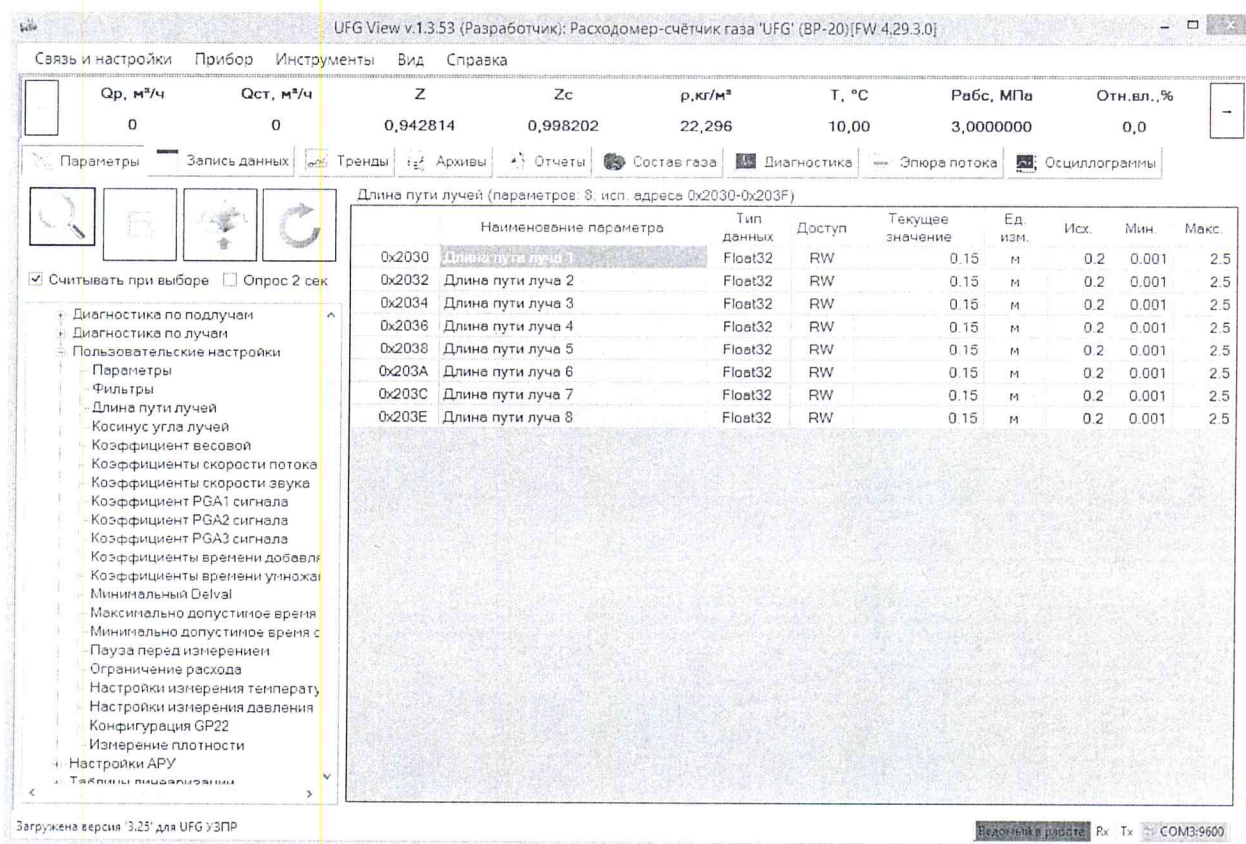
UFG View v.1.3.53 (Разработчик): Расходомер-счётчик газа 'UFG' (ВР-20) [FW 4.29.3.0]

Связь и настройки Прибор Инструменты Вид Справка

| Qр, м³/ч | Qст, м³/ч | Z | Zc | ρ,кг/м³ | T, °C | Рабс, МПа | Отн.вл.,% |
|---|---|---|---|---|---|---|---|
| 0 | 0 | 0,942814 | 0,998202 | 22,296 | 10,00 | 3,0000000 | 0,0 |

Параметры Запись данных Тренды Архивы Отчеты Состав газа Диагностика Эпюра потока Осциллограммы

☑ Считывать при выборе ☐ Опрос 2 сек

Диагностика по подлучам
Диагностика по лучам
Пользовательские настройки
Параметры
Фильтры
Длина пути лучей
Косинус угла лучей
Коэффициент весовой
Коэффициенты скорости потока
Коэффициенты скорости звука
Коэффициент PGA1 сигнала
Коэффициент PGA2 сигнала
Коэффициент PGA3 сигнала
Коэффициенты времени добавл
Коэффициенты времени умнож
Минимальный Delval
Максимально допустимое время
Минимально допустимое время
Пауза перед измерением
Ограничение расхода
Настройки измерения температу
Настройки измерения давления
Конфигурация GP22
Измерение плотности
Настройки АРУ
Таблицы линеаризации

Длина пути лучей (параметров: 8, исп. адреса 0x2030-0x203F)

| | Наименование параметра | Тип данных | Доступ | Текущее значение | Ед. изм. | Исх. | Мин. | Макс. |
|---|---|---|---|---|---|---|---|---|
| 0x2030 | Длина пути луча 1 | Float32 | RW | 0.15 | м | 0.2 | 0.001 | 2.5 |
| 0x2032 | Длина пути луча 2 | Float32 | RW | 0.15 | м | 0.2 | 0.001 | 2.5 |
| 0x2034 | Длина пути луча 3 | Float32 | RW | 0.15 | м | 0.2 | 0.001 | 2.5 |
| 0x2036 | Длина пути луча 4 | Float32 | RW | 0.15 | м | 0.2 | 0.001 | 2.5 |
| 0x2038 | Длина пути луча 5 | Float32 | RW | 0.15 | м | 0.2 | 0.001 | 2.5 |
| 0x203A | Длина пути луча 6 | Float32 | RW | 0.15 | м | 0.2 | 0.001 | 2.5 |
| 0x203C | Длина пути луча 7 | Float32 | RW | 0.15 | м | 0.2 | 0.001 | 2.5 |
| 0x203E | Длина пути луча 8 | Float32 | RW | 0.15 | м | 0.2 | 0.001 | 2.5 |

Загружена версия '3.25' для UFG УЗПР

Ведомый в работе Rx Tx COM3:9600